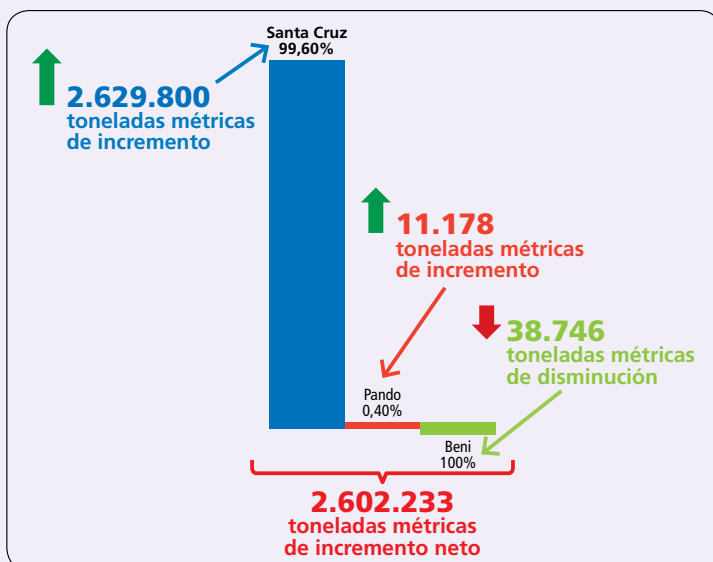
Santa Cruz
99,60%

2.629.800
toneladas métricas
de incremento

11.178
toneladas métricas
de incremento

38.746
toneladas métricas
de disminución

Pando
0,40%

Beni
100%

2.602.233
toneladas métricas
de incremento neto